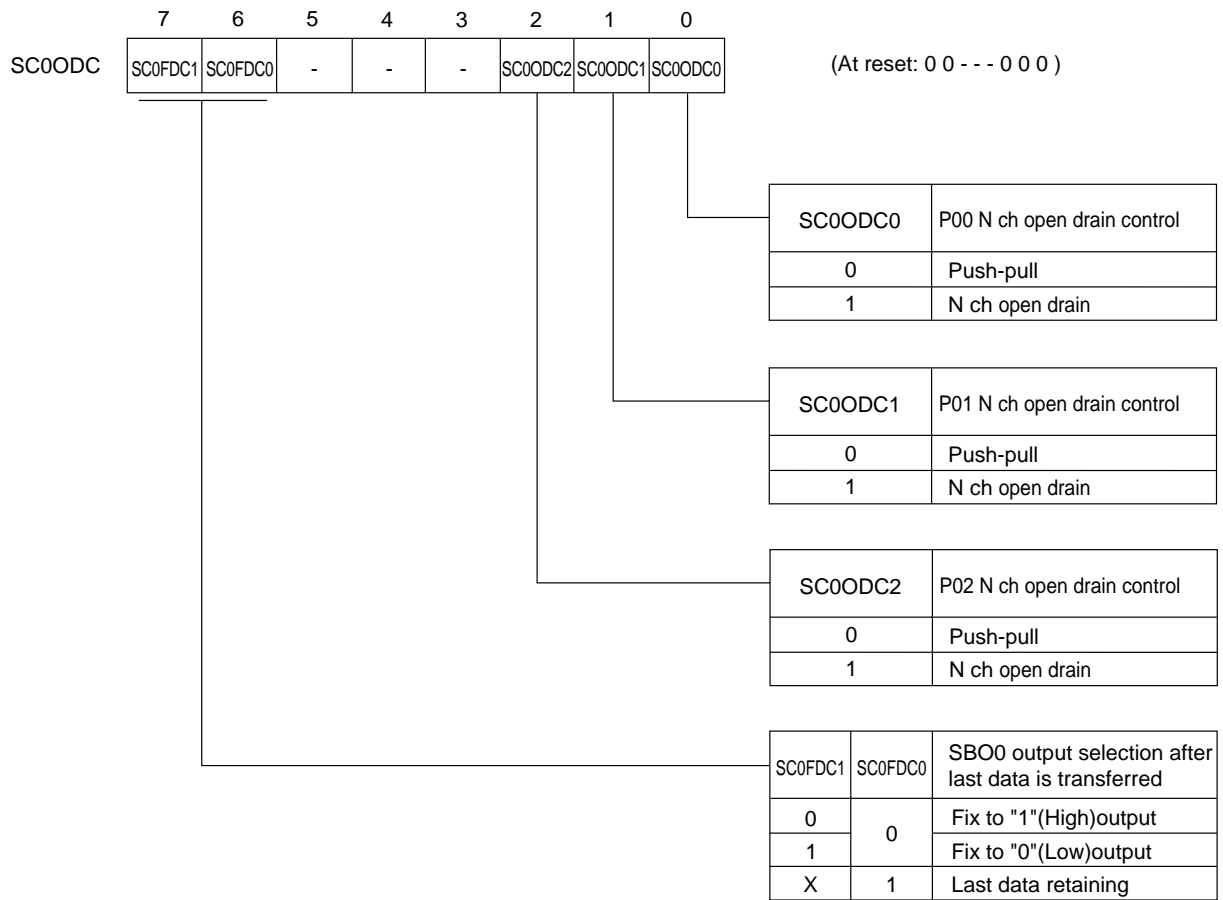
| 7 | 6 | 5 | 4 | 3 | 2 | 1 | 0 |
|---|---|---|---|---|---|---|---|
| SC0FDC1 | SC0FDC0 | - | - | - | SC0ODC2 | SC0ODC1 | SC0ODC0 |

SC0ODC

(At reset: 0 0 - - - 0 0 0 )

| SC0ODC0 | P00 N ch open drain control |
|---|---|
| 0 | Push-pull |
| 1 | N ch open drain |

| SC0ODC1 | P01 N ch open drain control |
|---|---|
| 0 | Push-pull |
| 1 | N ch open drain |

| SC0ODC2 | P02 N ch open drain control |
|---|---|
| 0 | Push-pull |
| 1 | N ch open drain |

| SC0FDC1 | SC0FDC0 | SBO0 output selection after last data is transferred |
|---|---|---|
| 0 | 0 | Fix to "1"(High)output |
| 1 | | Fix to "0"(Low)output |
| X | 1 | Last data retaining |